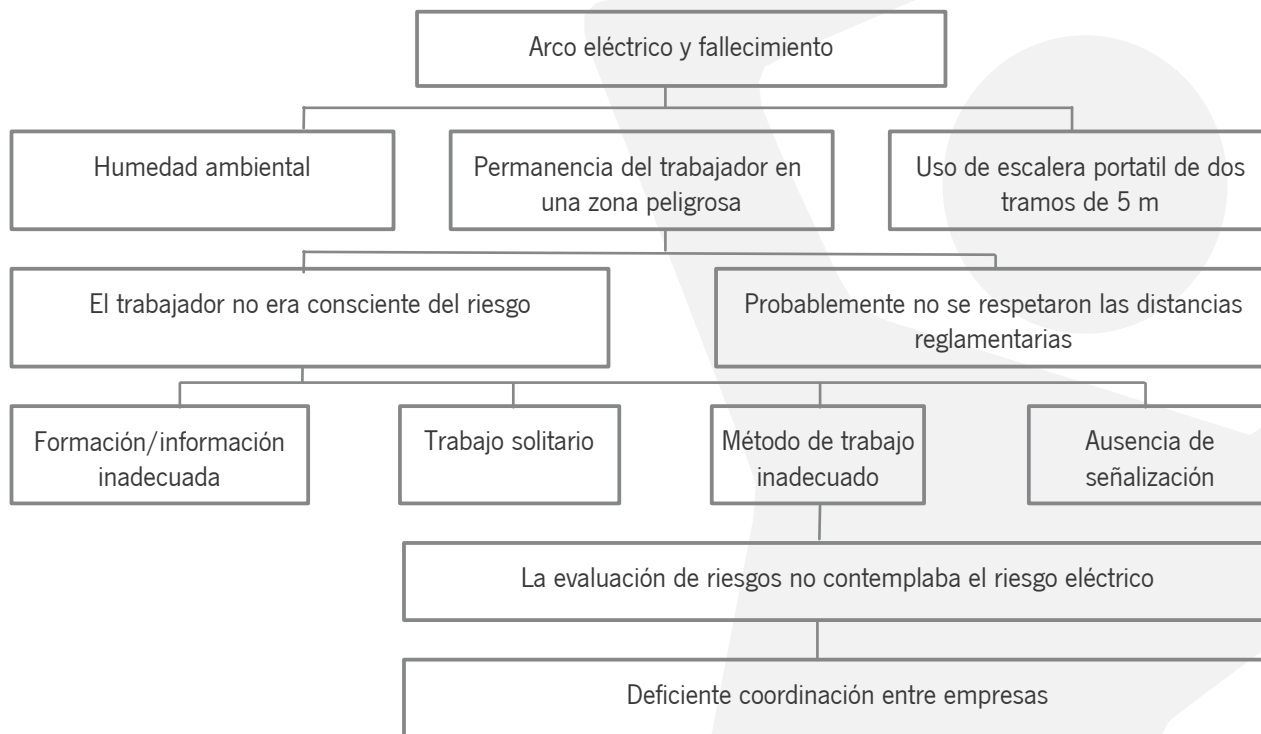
Arco eléctrico y fallecimiento

Humedad ambiental

Permanencia del trabajador en una zona peligrosa

Uso de escalera portatil de dos tramos de 5 m

El trabajador no era consciente del riesgo

Probablemente no se respetaron las distancias reglamentarias

Formación/información inadecuada

Trabajo solitario

Método de trabajo inadecuado

Ausencia de señalización

La evaluación de riesgos no contemplaba el riesgo eléctrico

Deficiente coordinación entre empresas